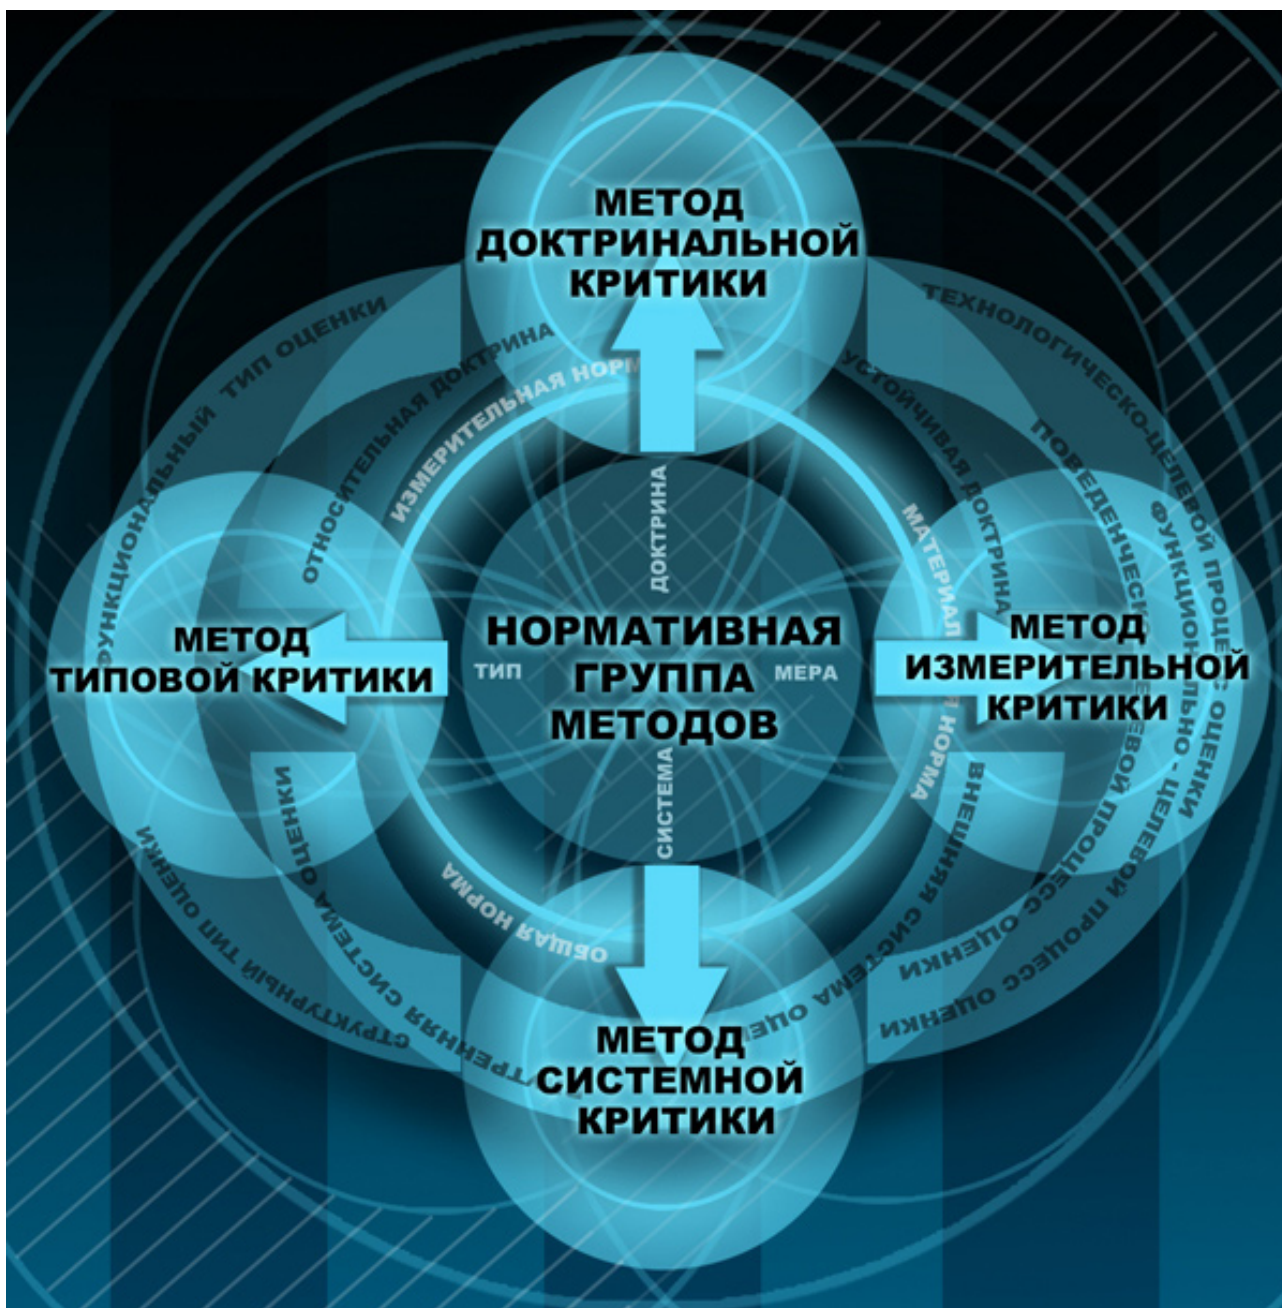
МЕТОД ДОКТРИНАЛЬНОЙ КРИТИКИ

ТЕХНОЛОГИЧЕСКО-ЦЕЛЕВОЙ ПРОЦЕСС ОЦЕНКИ

ПОВЕДЕНЧЕСКО-ЦЕЛЕВОЙ ПРОЦЕСС ОЦЕНКИ

ФУНКЦИОНАЛЬНО - ЦЕЛЕВОЙ ПРОЦЕСС ОЦЕНКИ

ФУНКЦИОНАЛЬНЫЙ ТИП ОЦЕНКИ

ОТНОСИТЕЛЬНАЯ ДОКТРИНА

ИЗМЕРИТЕЛЬНАЯ НОРМА

УСТОЙЧИВАЯ ДОКТРИНА

МАТЕРИАЛЬНАЯ НОРМА

ДОКТРИНА

МЕТОД ТИПОВОЙ КРИТИКИ

ТИП

НОРМАТИВНАЯ ГРУППА МЕТОДОВ

МЕРА

МЕТОД ИЗМЕРИТЕЛЬНОЙ КРИТИКИ

СИСТЕМА

ВНЕШНЯЯ СИСТЕМА ОЦЕНКИ

ВНУТРЕННЯЯ СИСТЕМА ОЦЕНКИ

СТРУКТУРНЫЙ ТИП ОЦЕНКИ

ОБЩАЯ НОРМА

МЕТОД СИСТЕМНОЙ КРИТИКИ